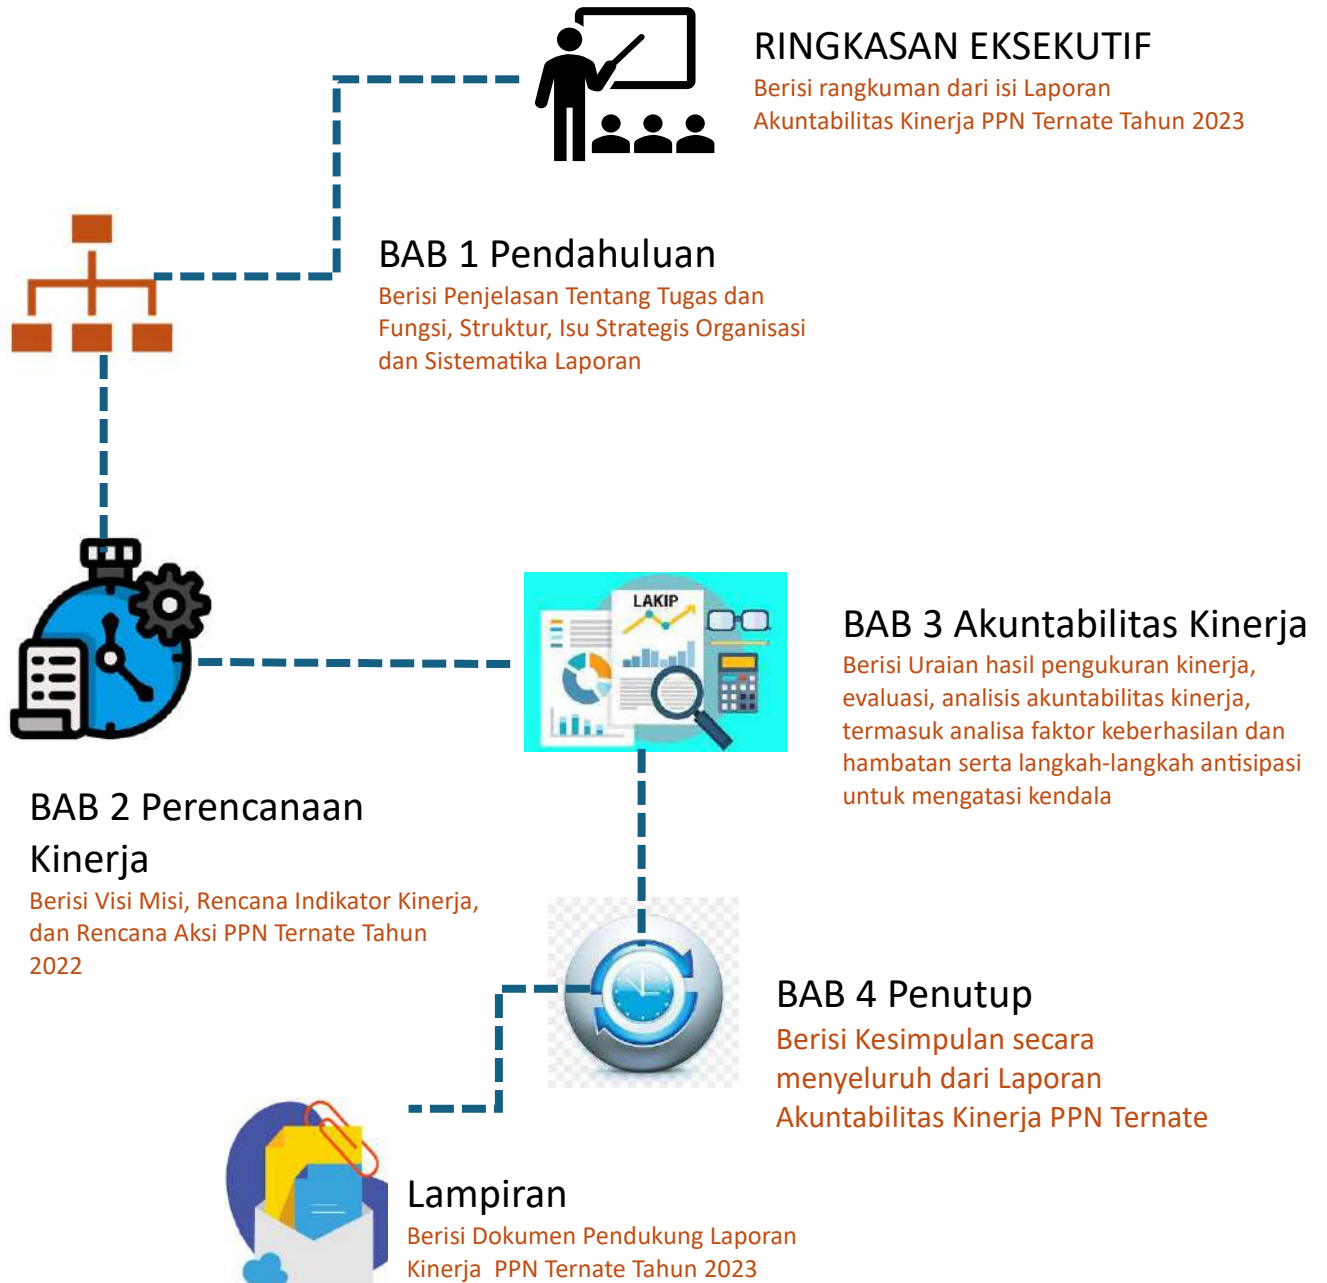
RINGKASAN EKSEKUTIF
Berisi rangkuman dari isi Laporan Akuntabilitas Kinerja PPN Ternate Tahun 2023

BAB 1 Pendahuluan
Berisi Penjelasan Tentang Tugas dan Fungsi, Struktur, Isu Strategis Organisasi dan Sistematika Laporan

LAKIP

BAB 3 Akuntabilitas Kinerja
Berisi Uraian hasil pengukuran kinerja, evaluasi, analisis akuntabilitas kinerja, termasuk analisa faktor keberhasilan dan hambatan serta langkah-langkah antisipasi untuk mengatasi kendala

BAB 2 Perencanaan Kinerja
Berisi Visi Misi, Rencana Indikator Kinerja, dan Rencana Aksi PPN Ternate Tahun 2022

BAB 4 Penutup
Berisi Kesimpulan secara menyeluruh dari Laporan Akuntabilitas Kinerja PPN Ternate

Lampiran
Berisi Dokumen Pendukung Laporan Kinerja PPN Ternate Tahun 2023